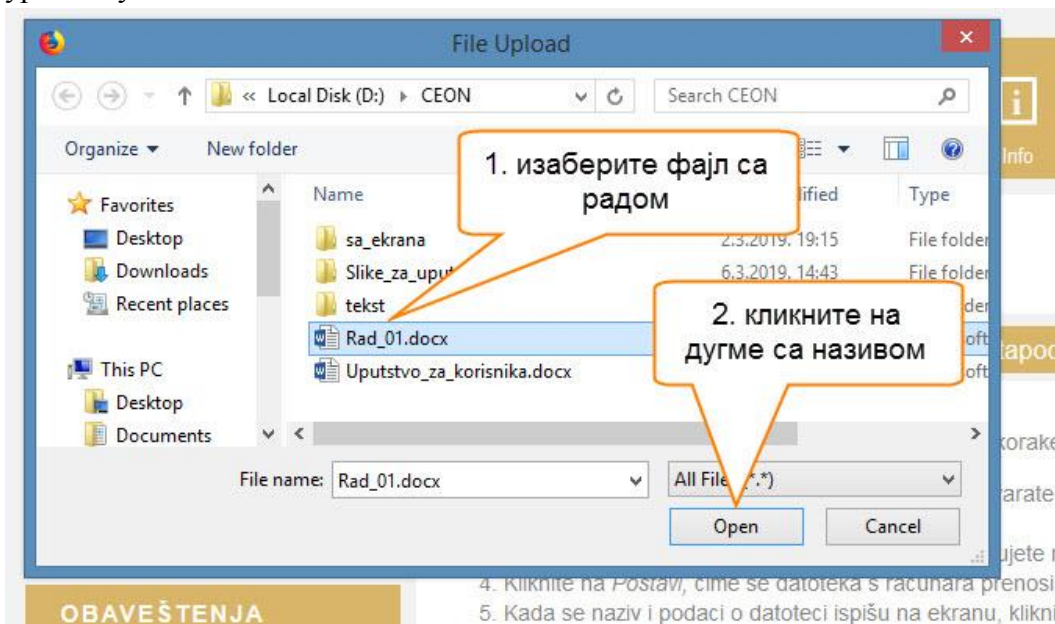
File Upload

« Local Disk (D:) ▸ CEON

Search CEON

Organize ▾ New folder

Favorites
Desktop
Downloads
Recent places

This PC
Desktop
Documents

Name
sa_ekrana
Slike_za_uput
tekst
Rad_01.docx
Uputstvo_za_korisnika.docx

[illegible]ified
2.3.2019. 19:15
6.3.2019. 14:43

Type
File folder
File folder
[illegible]der
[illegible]oft
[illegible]oft

1. изаберите фајл са радом

2. кликните на дугме са називом

File name: Rad_01.docx
All Files (*.*)
Open
Cancel

Info

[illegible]apoc

korake
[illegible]arate
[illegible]ujete r

4. Kliknite na Postavi, čime se datoteka s računara prenosi
5. Kada se naziv i podaci o datoteci ispišu na ekranu, klikni

OBAVEŠTENJA